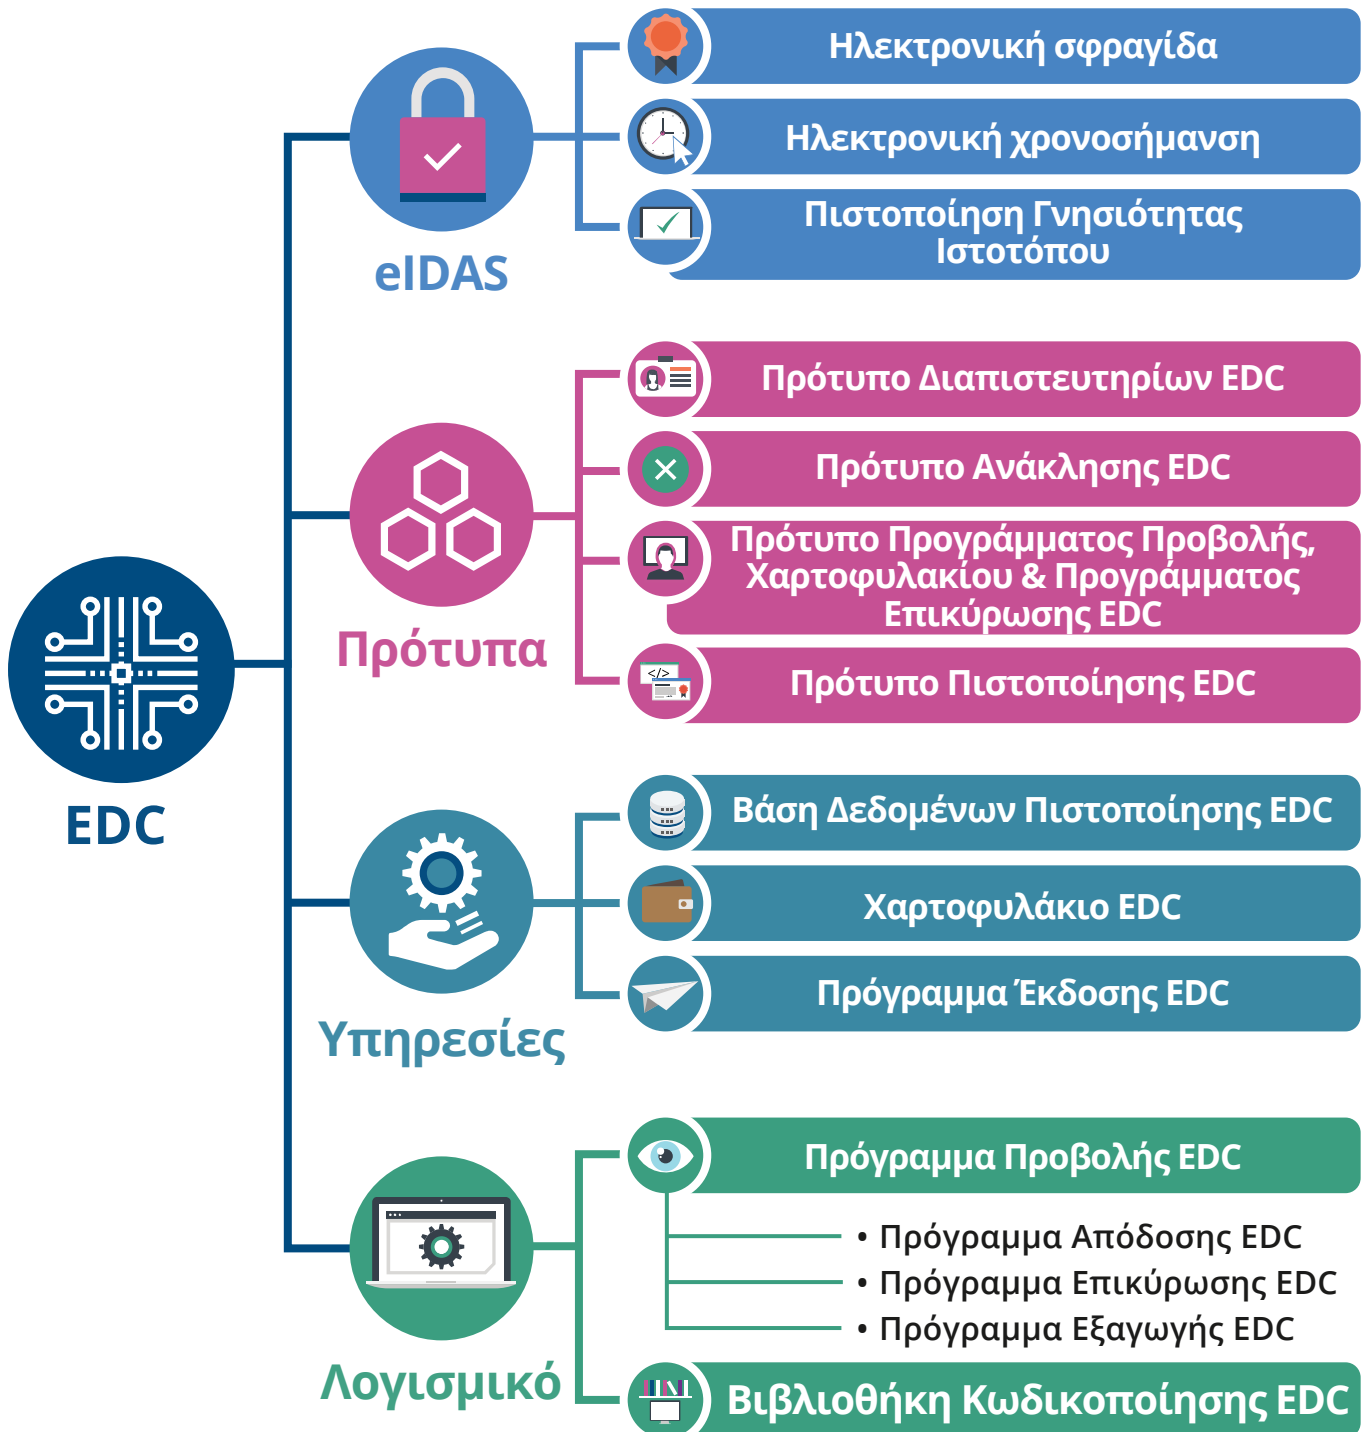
EDC

eIDAS

Ηλεκτρονική σφραγίδα

Ηλεκτρονική χρονοσήμανση

Πιστοποίηση Γνησιότητας Ιστοτόπου

Πρότυπα

Πρότυπο Διαπιστευτηρίων EDC

Πρότυπο Ανάκλησης EDC

Πρότυπο Προγράμματος Προβολής, Χαρτοφυλακίου & Προγράμματος Επικύρωσης EDC

</>

Πρότυπο Πιστοποίησης EDC

Υπηρεσίες

Βάση Δεδομένων Πιστοποίησης EDC

Χαρτοφυλάκιο EDC

Πρόγραμμα Έκδοσης EDC

Λογισμικό

Πρόγραμμα Προβολής EDC

• Πρόγραμμα Απόδοσης EDC
• Πρόγραμμα Επικύρωσης EDC
• Πρόγραμμα Εξαγωγής EDC

Βιβλιοθήκη Κωδικοποίησης EDC